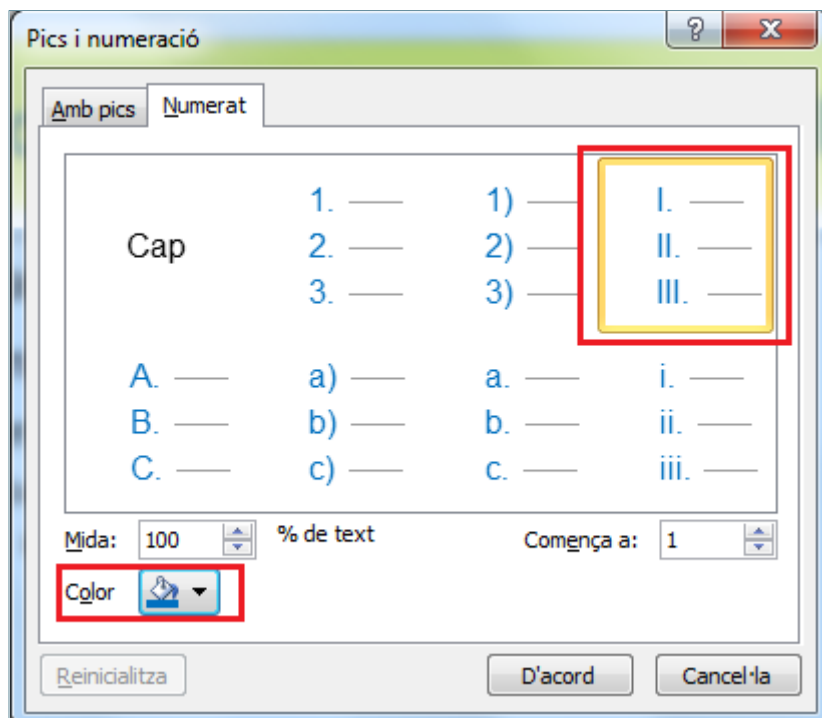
Pics i numeració

?

X

Amb pics

Numerat

Cap

1. ——
2. ——
3. ——

1) ——
2) ——
3) ——

I. ——
II. ——
III. ——

A. ——
B. ——
C. ——

a) ——
b) ——
c) ——

a. ——
b. ——
c. ——

i. ——
ii. ——
iii. ——

Mida: 100 % de text

Comença a: 1

Color

Reinicialitza

D'acord

Cancel·la